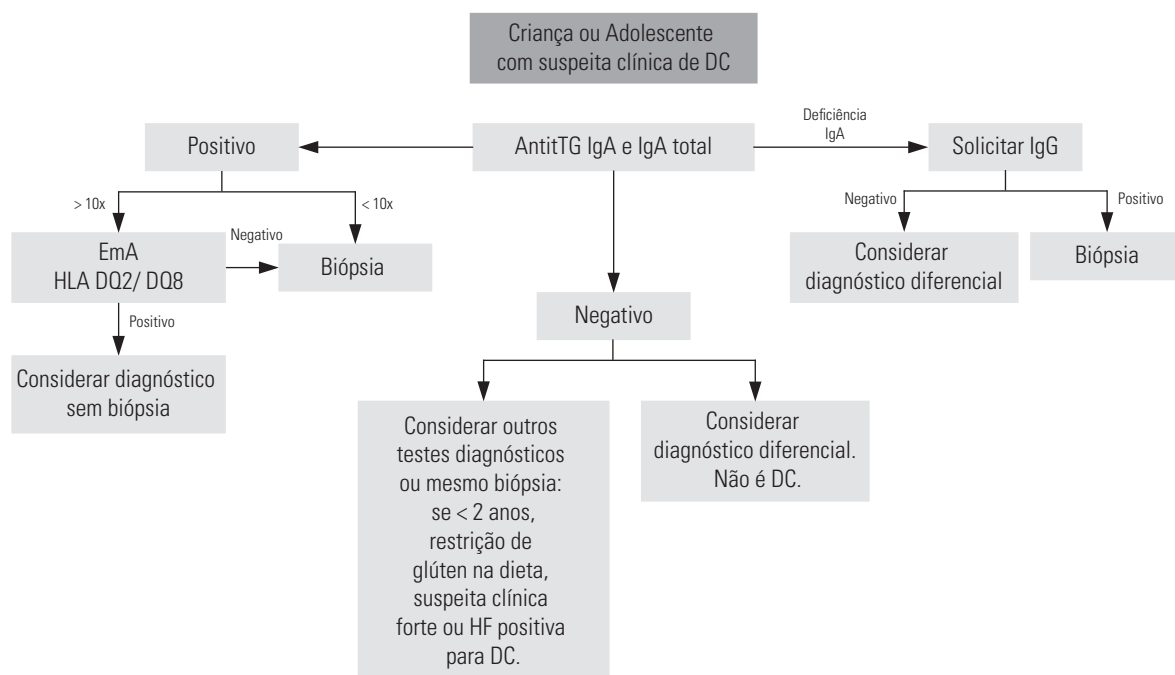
Criança ou Adolescente com suspeita clínica de DC

Positivo

AntitTG IgA e IgA total

Deficiência IgA

Solicitar IgG

> 10x

< 10x

Negativo

Positivo

EmA
HLA DQ2/ DQ8

Negativo

Biópsia

Considerar diagnóstico diferencial

Biópsia

Positivo

Negativo

Considerar diagnóstico sem biópsia

Considerar outros testes diagnósticos ou mesmo biópsia: se < 2 anos, restrição de glúten na dieta, suspeita clínica forte ou HF positiva para DC.

Considerar diagnóstico diferencial. Não é DC.